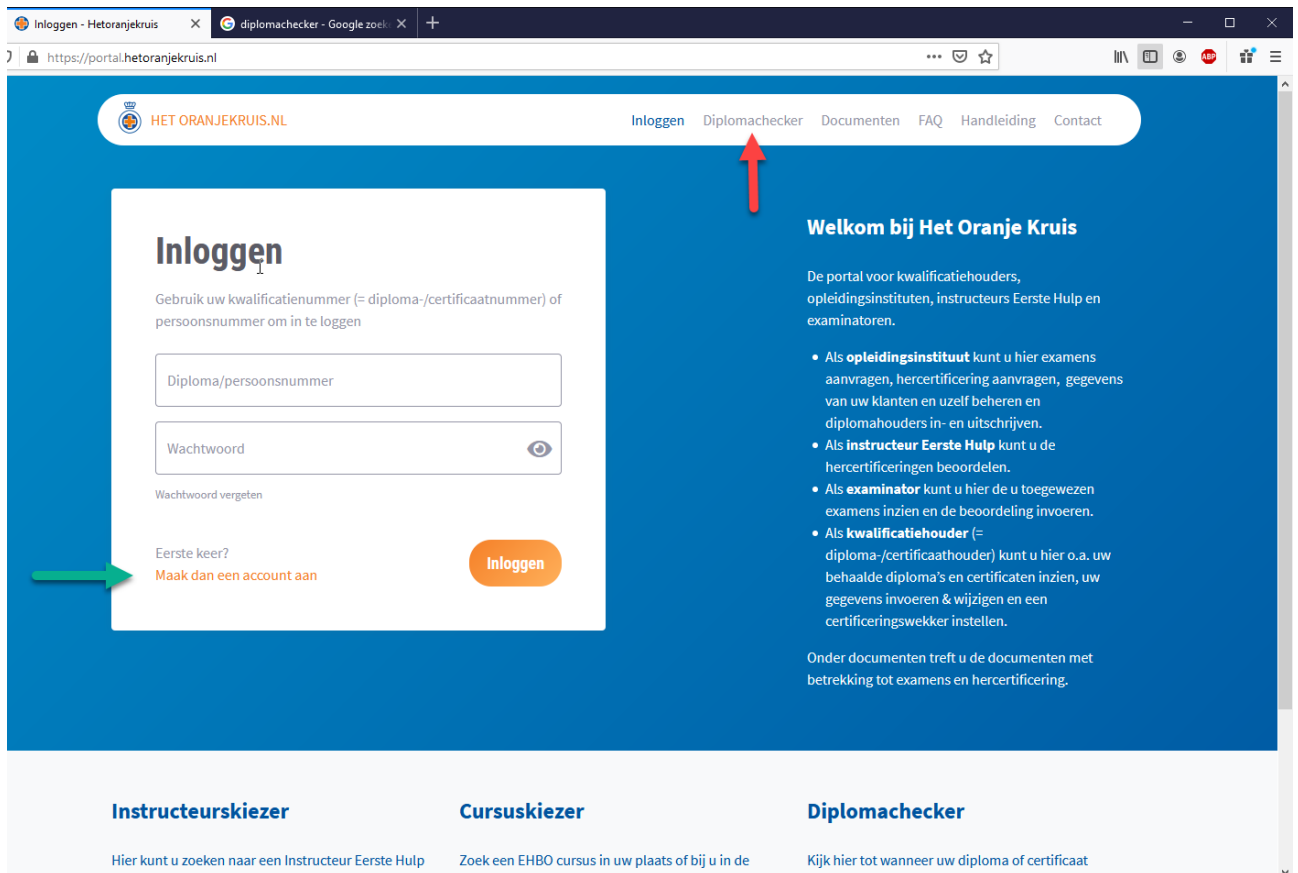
Inloggen - Hetoranjekruis ✕ diplomachecker - Google zoek ✕ +

https://portal.hetoranjekruis.nl

HET ORANJEKRUIS.NL

Inloggen Diplomachecker Documenten FAQ Handleiding Contact

Inloggen

Gebruik uw kwalificatienummer (= diploma-/certificaatnummer) of persoonsnummer om in te loggen

Diploma/persoonsnummer

Wachtwoord

Wachtwoord vergeten

Eerste keer?
Maak dan een account aan

Inloggen

Welkom bij Het Oranje Kruis

De portal voor kwalificatiehouders, opleidingsinstituten, instructeurs Eerste Hulp en examinatoren.

- Als **opleidingsinstituut** kunt u hier examens aanvragen, hercertificering aanvragen, gegevens van uw klanten en uzelf beheren en diplomahouders in- en uitschrijven.
- Als **instructeur Eerste Hulp** kunt u de hercertificeringen beoordelen.
- Als **examinator** kunt u hier de u toegewezen examens inzien en de beoordeling invoeren.
- Als **kwalificatiehouder** (= diploma-/certificaathouder) kunt u hier o.a. uw behaalde diploma's en certificaten inzien, uw gegevens invoeren & wijzigen en een certificeringswekker instellen.

Onder documenten treft u de documenten met betrekking tot examens en hercertificering.

Instructeurskiezer

Hier kunt u zoeken naar een Instructeur Eerste Hulp

Cursuskiezer

Zoek een EHBO cursus in uw plaats of bij u in de

Diplomachecker

Kijk hier tot wanneer uw diploma of certificaat